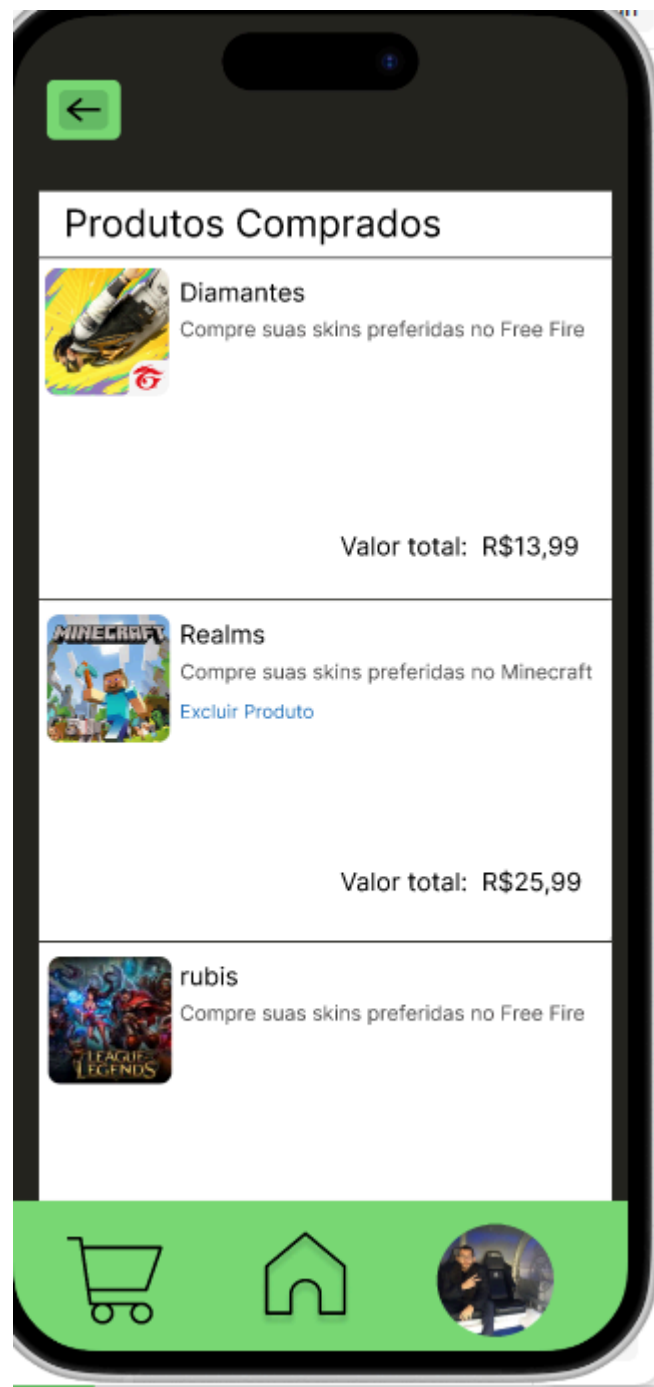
Produtos Comprados

Diamantes
Compre suas skins preferidas no Free Fire

Valor total: R$13,99

MINECRAFT
Realms
Compre suas skins preferidas no Minecraft
Excluir Produto

Valor total: R$25,99

LEAGUE OF LEGENDS
rubis
Compre suas skins preferidas no Free Fire